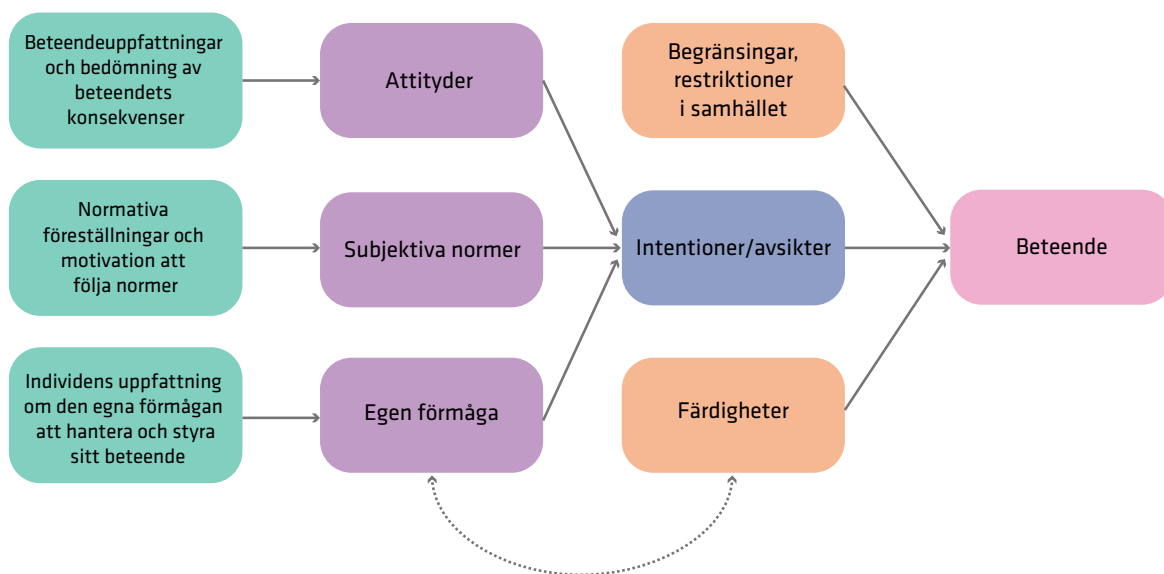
Beteendeuppfattningar och bedömning av beteendets konsekvenser

Attityder

Begränsningar, restriktioner i samhället

Normativa föreställningar och motivation att följa normer

Subjektiva normer

Intentioner/avsikter

Beteende

Individens uppfattning om den egna förmågan att hantera och styra sitt beteende

Egen förmåga

Färdigheter